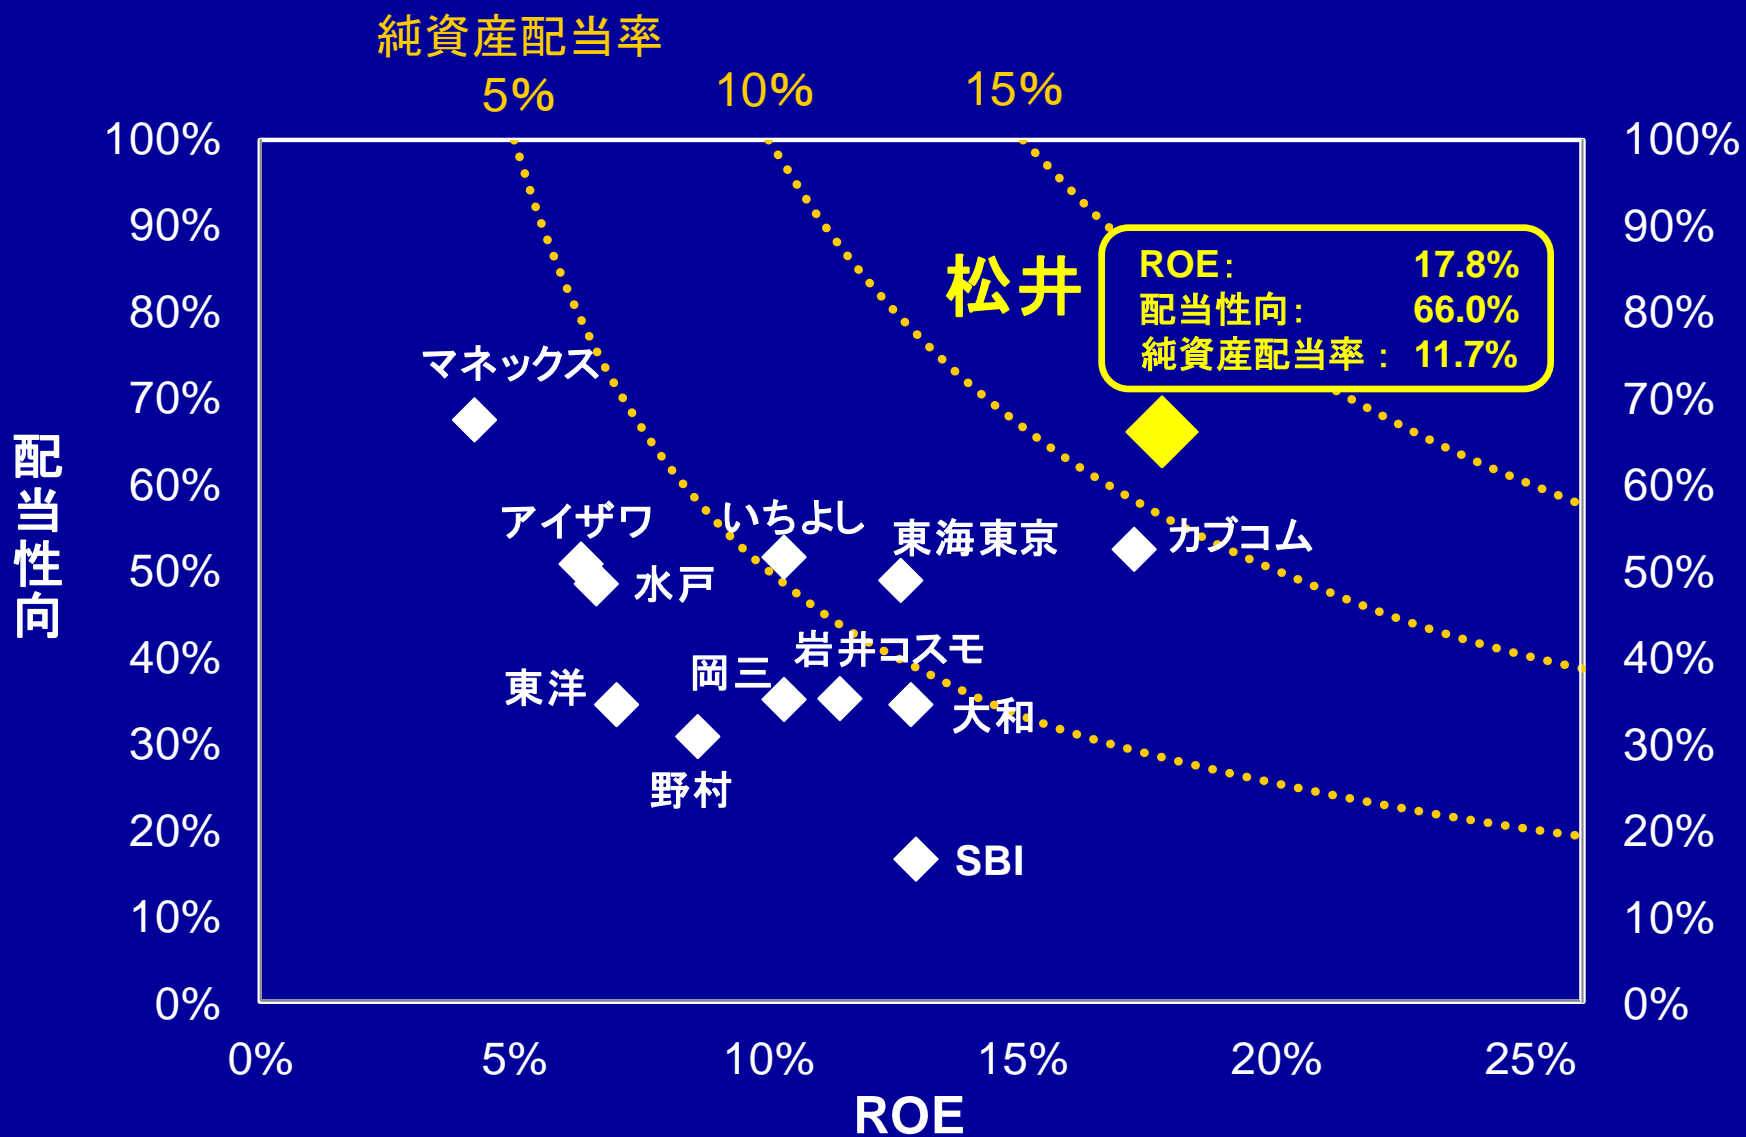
純資産配当率

5%

10%

15%

100%
90%
80%
70%
60%
50%
40%
30%
20%
10%
0%

100%
90%
80%
70%
60%
50%
40%
30%
20%
10%
0%

配当性向

松井

ROE: 17.8%
配当性向: 66.0%
純資産配当率： 11.7%

マネックス

アイザワ

いちよし

東海東京

カブコム

水戸

岩井コスモ

東洋

岡三

大和

野村

SBI

0%
5%
10%
15%
20%
25%

ROE